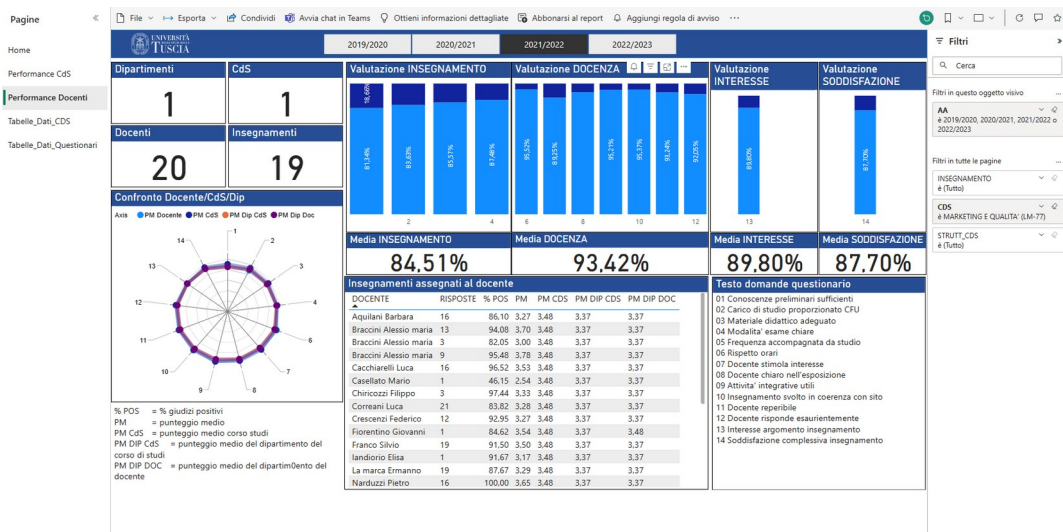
Pagine
Home
Performance CdS
Performance Docenti
Tabelle_Dati_CDS
Tabelle_Dati_Questionari

File Esporta Condividi Avvia chat in Teams Ottieni informazioni dettagliate Abbonarsi al report Aggiungi regola di avviso ···

UNIVERSITÀ TUSCIA
2019/2020 2020/2021 2021/2022 2022/2023

Dipartimenti
1
CdS
1
Docenti
20
Insegnamenti
19

Confronto Docente/CdS/Dip
Axis PM Docente PM CdS PM Dip CdS PM Dip Doc
1 2 3 4 5 6 7 8 9 10 11 12 13 14

Valutazione INSEGNAMENTO
18,66% 81,34% 83,83% 85,57% 87,48%
2 4
Valutazione DOCENZA
95,52% 89,05% 95,21% 95,37% 93,24% 92,05%
6 8 10 12
Valutazione INTERESSE
89,80%
13
Valutazione SODDISFAZIONE
87,70%
14

Media INSEGNAMENTO
84,51%
Media DOCENZA
93,42%
Media INTERESSE
89,80%
Media SODDISFAZIONE
87,70%

Insegnamenti assegnati al docente
| DOCENTE | RISPOSTE | % POS | PM | PM CDS | PM DIP CDS | PM DIP DOC |
|---|---|---|---|---|---|---|
| Aquilani Barbara | 16 | 86,10 | 3,27 | 3,48 | 3,37 | 3,37 |
| Braccini Alessio maria | 13 | 94,08 | 3,70 | 3,48 | 3,37 | 3,37 |
| Braccini Alessio maria | 3 | 82,05 | 3,00 | 3,48 | 3,37 | 3,37 |
| Braccini Alessio maria | 9 | 95,48 | 3,78 | 3,48 | 3,37 | 3,37 |
| Cacchiarelli Luca | 16 | 96,52 | 3,53 | 3,48 | 3,37 | 3,37 |
| Casellato Mario | 1 | 46,15 | 2,54 | 3,48 | 3,37 | 3,37 |
| Chiricozzi Filippo | 3 | 97,44 | 3,33 | 3,48 | 3,37 | 3,37 |
| Correani Luca | 21 | 83,82 | 3,28 | 3,48 | 3,37 | 3,37 |
| Crescenzi Federico | 12 | 92,95 | 3,27 | 3,48 | 3,37 | 3,37 |
| Fiorentino Giovanni | 1 | 84,62 | 3,54 | 3,48 | 3,37 | 3,48 |
| Franco Silvio | 19 | 91,50 | 3,50 | 3,48 | 3,37 | 3,37 |
| Iandiorio Elisa | 1 | 91,67 | 3,17 | 3,48 | 3,37 | 3,37 |
| La marca Ermanno | 19 | 87,67 | 3,29 | 3,48 | 3,37 | 3,37 |
| Narduzzi Pietro | 16 | 100,00 | 3,65 | 3,48 | 3,37 | 3,37 |

Testo domande questionario
01 Conoscenze preliminari sufficienti
02 Carico di studio proporzionato CFU
03 Materiale didattico adeguato
04 Modalita' esame chiare
05 Frequenza accompagnata da studio
06 Rispetto orari
07 Docente stimola interesse
08 Docente chiaro nell'esposizione
09 Attivita' integrative utili
10 Insegnamento svolto in coerenza con sito
11 Docente reperibile
12 Docente risponde esaurientemente
13 Interesse argomento insegnamento
14 Soddisfazione complessiva insegnamento

% POS = % giudizi positivi
PM = punteggio medio
PM CdS = punteggio medio corso studi
PM DIP CdS = punteggio medio del dipartimento del corso di studi
PM DIP DOC = punteggio medio del dipartim0ento del docente

Filtri
Cerca
Filtri in questo oggetto visivo
AA
è 2019/2020, 2020/2021, 2021/2022 o 2022/2023
Filtri in tutte le pagine
INSEGNAMENTO
è (Tutto)
CDS
è MARKETING E QUALITA' (LM-77)
STRUTT_CDS
è (Tutto)